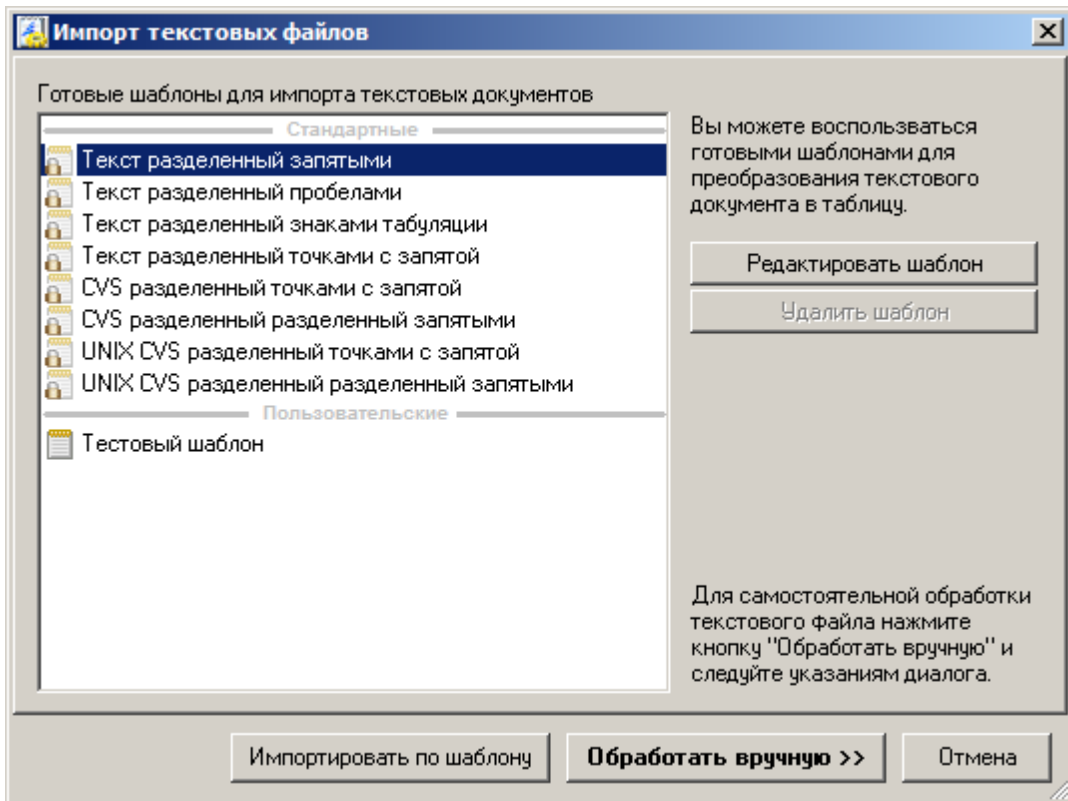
Импорт текстовых файлов

Готовые шаблоны для импорта текстовых документов

Стандартные
Текст разделенный запятыми
Текст разделенный пробелами
Текст разделенный знаками табуляции
Текст разделенный точками с запятой
CVS разделенный точками с запятой
CVS разделенный разделенный запятыми
UNIX CVS разделенный точками с запятой
UNIX CVS разделенный разделенный запятыми
Пользовательские
Тестовый шаблон

Вы можете воспользваться готовыми шаблонами для преобразования текстового документа в таблицу.

Редактировать шаблон

Удалить шаблон

Для самостоятельной обработки текстового файла нажмите кнопку "Обработать вручную" и следуйте указаниям диалога.

Импортировать по шаблону

Обработать вручную >>

Отмена